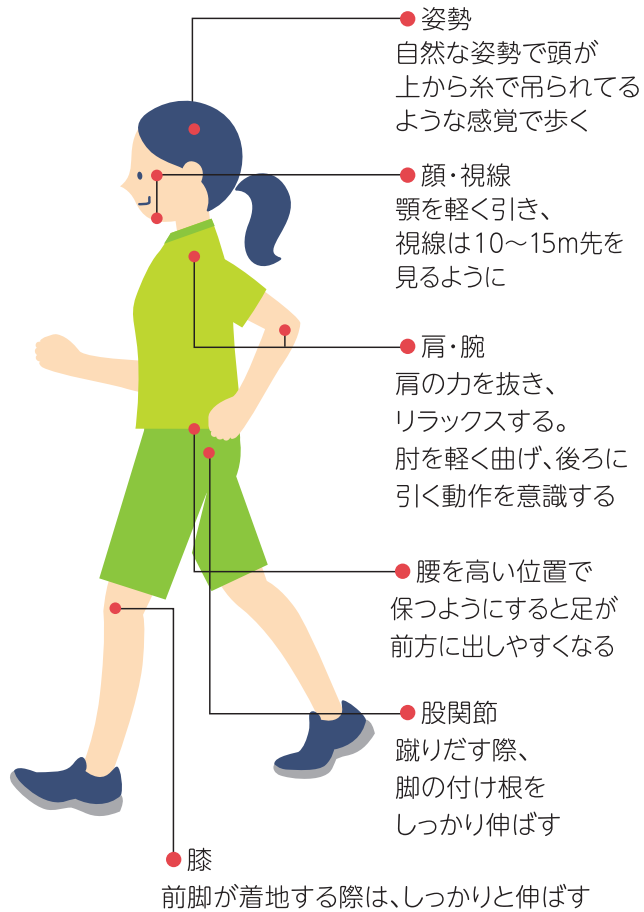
姿勢
自然な姿勢で頭が上から糸で吊られてるような感覚で歩く

顔・視線
顎を軽く引き、視線は10〜15m先を見るように

肩・腕
肩の力を抜き、リラックスする。肘を軽く曲げ、後ろに引く動作を意識する

腰を高い位置で保つようにすると足が前方に出しやすくなる

股関節
蹴りだす際、脚の付け根をしっかり伸ばす

膝
前脚が着地する際は、しっかりと伸ばす